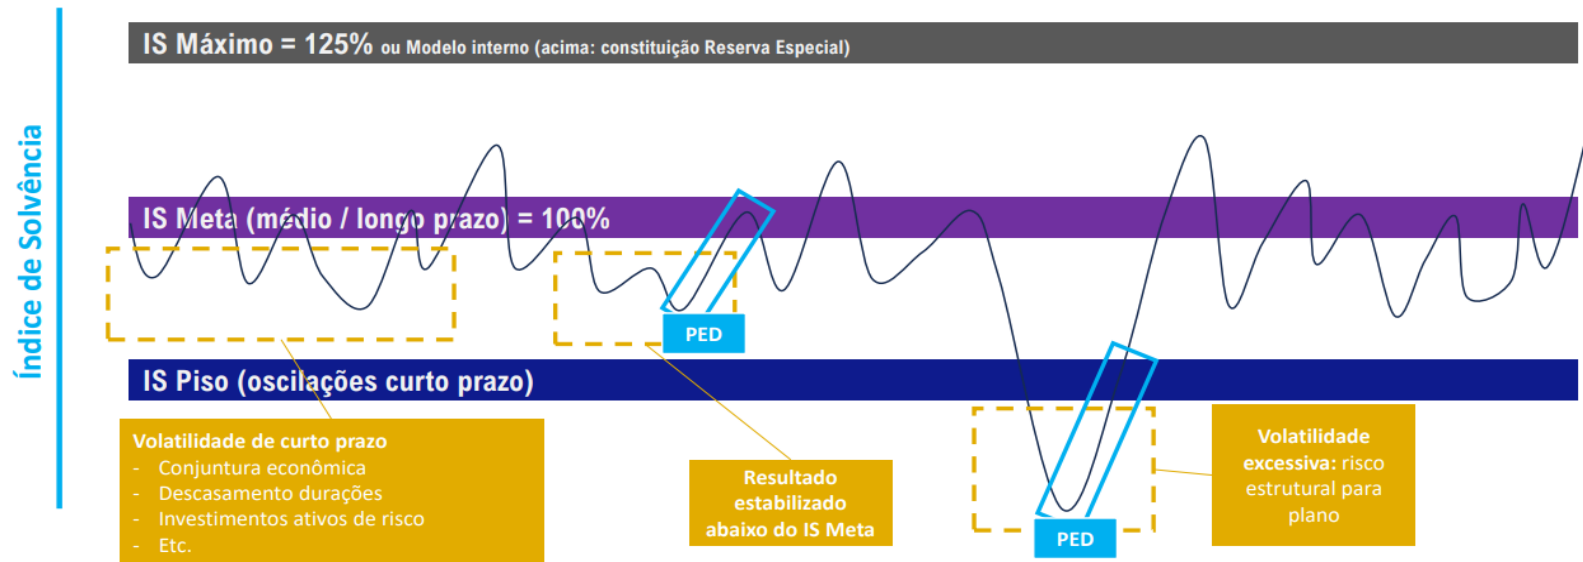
Índice de Solvência

IS Máximo = 125% ou Modelo interno (acima: constituição Reserva Especial)

IS Meta (médio / longo prazo) = 100%

PED

IS Piso (oscilações curto prazo)

Volatilidade de curto prazo
- Conjuntura econômica
- Descasamento durações
- Investimentos ativos de risco
- Etc.

Resultado estabilizado abaixo do IS Meta

PED

Volatilidade excessiva: risco estrutural para plano